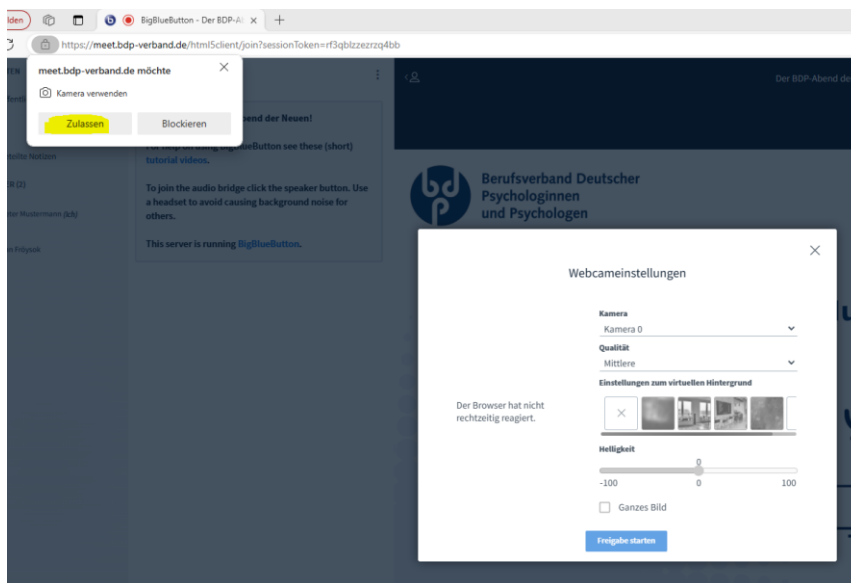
lden

BigBlueButton - Der BDP-A

https://meet.bdp-verband.de/html5client/join?sessionToken=rf3qblzzezrzq4bb

meet.bdp-verband.de möchte

Kamera verwenden

Zulassen

Blockieren

end der Neuen!

For help on using BigBlueButton see these (short) tutorial videos.

To join the audio bridge click the speaker button. Use a headset to avoid causing background noise for others.

This server is running BigBlueButton.

Nutzen

(2)

der Mustermann (lch)

Frbysok

Der BDP-Abend de

Berufsverband Deutscher Psychologinnen und Psychologen

Webcameinstellungen

Der Browser hat nicht rechtzeitig reagiert.

Kamera

Kamera 0

Qualität

Mittlere

Einstellungen zum virtuellen Hintergrund

Helligkeit

0

-100

0

100

Ganzes Bild

Freigabe starten